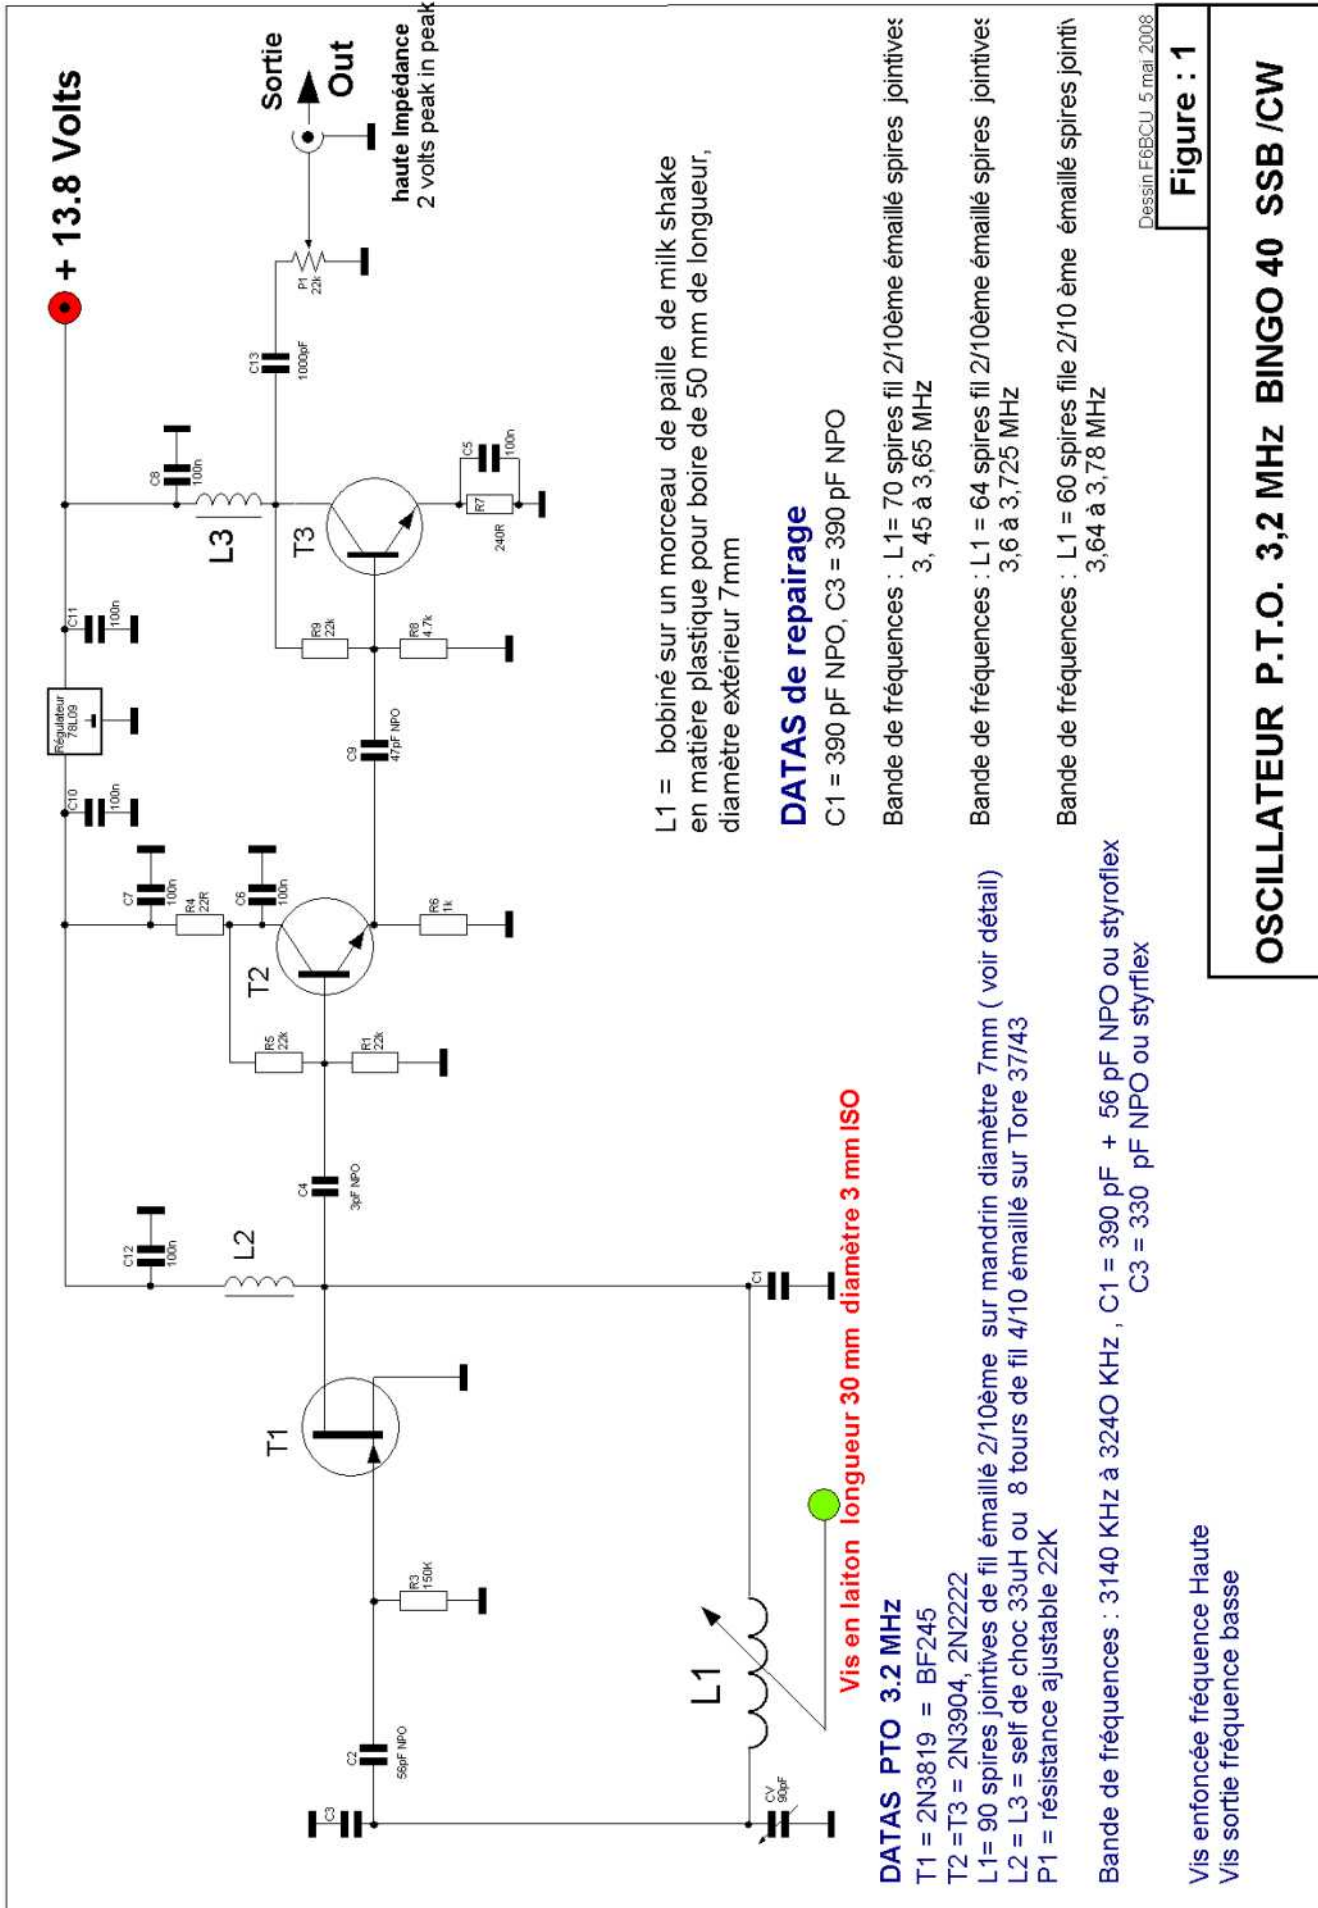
OSCILLATEUR P.T.O. 3,2 MHz BINGO 40 SSB /CW

Figure : 1

Dessin F6BCU 5 mai 2008

+ 13.8 Volts

Sortie
Out

haute Impédance
2 volts peak in peak

L1 = bobiné sur un morceau de paille de milk shake en matière plastique pour boire de 50 mm de longueur, diamètre extérieur 7mm

DATAS de repairage
C1 = 390 pF NPO, C3 = 390 pF NPO

Bande de fréquences : L1= 70 spires fil 2/10ème émaillé spires jointives 3, 45 à 3,65 MHz

Bande de fréquences : L1 = 64 spires fil 2/10ème émaillé spires jointives 3,6 à 3,725 MHz

Bande de fréquences : L1 = 60 spires file 2/10 ème émaillé spires jointi 3,64 à 3,78 MHz

C13 1000pF
P1 22k
C8 100n
L3
T3
C5 100n
R7 240R
C11 100n
Régulateur 78L09
R9 22k
R8 4.7k
C9 47pF NPO
C10 100n
C7 100n
R4 22R
C6 100n
T2
R6 1k
R5 22k
R1 22k
C4 3pF NPO
C12 100n
L2
C1
T1
R3 150K
L1
C2 56pF NPO
C3
CV 90pF

Vis en laiton longueur 30 mm diamètre 3 mm ISO

DATAS PTO 3.2 MHz
T1 = 2N3819 = BF245
T2 =T3 = 2N3904, 2N2222
L1= 90 spires jointives de fil émaillé 2/10ème sur mandrin diamètre 7mm ( voir détail)
L2 = L3 = self de choc 33uH ou 8 tours de fil 4/10 émaillé sur Tore 37/43
P1 = résistance ajustable 22K

Bande de fréquences : 3140 KHz à 324O KHz , C1 = 390 pF + 56 pF NPO ou styroflex
C3 = 330 pF NPO ou styrflex

Vis enfoncée fréquence Haute
Vis sortie fréquence basse